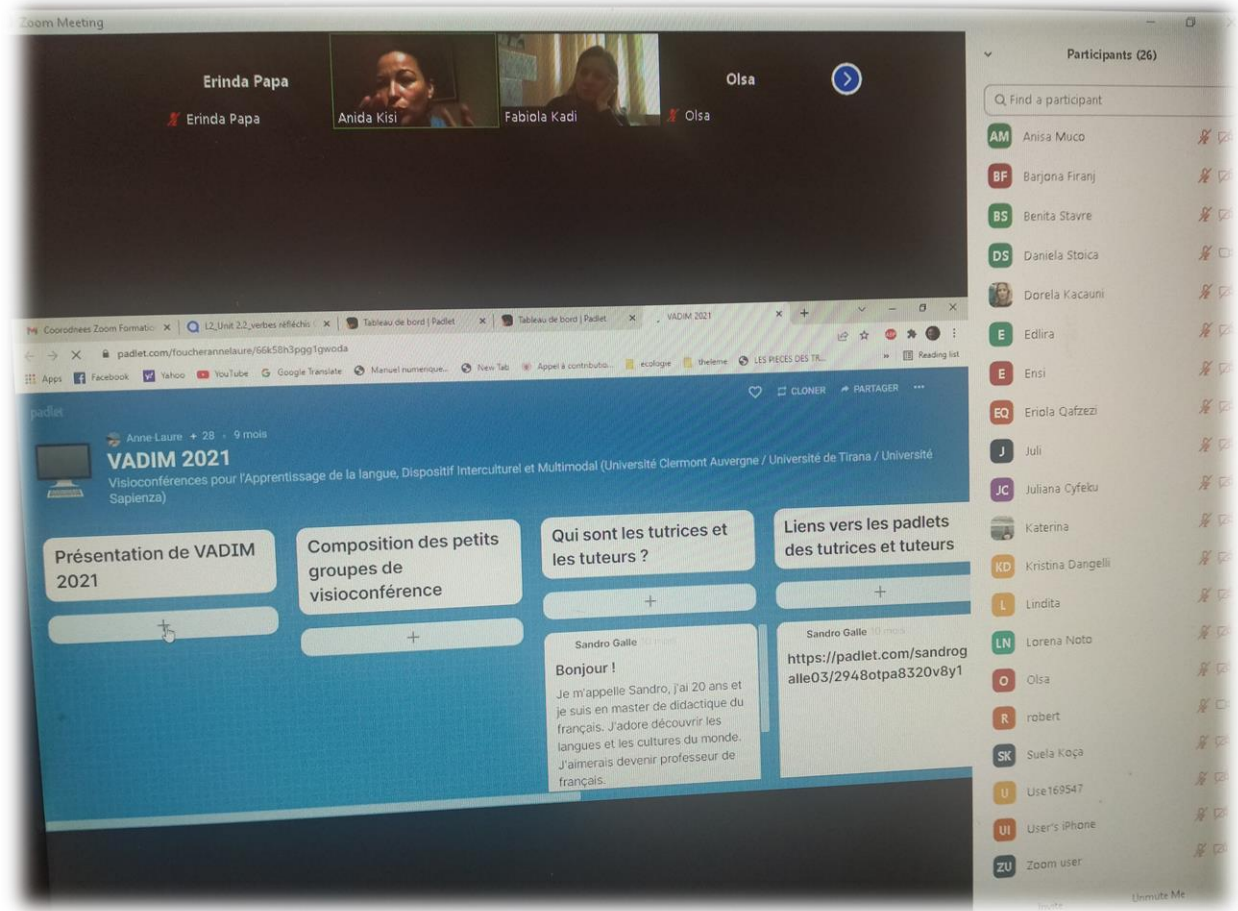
Zoom Meeting

Erinda Papa
Erinda Papa
Anida Kisi
Fabiola Kadi
Olsa
Olsa

Participants (26)
Find a participant
AM Anisa Muco
BF Barjona Firanj
BS Benita Stavre
DS Daniela Stoica
Dorela Kacauni
E Edlira
E Ensi
EQ Eriola Qafzezi
J Juli
JC Juliana Cyfeku
Katerina
KD Kristina Dangelli
L Lindita
LN Lorena Noto
O Olsa
R robert
SK Suela Koça
U Use169547
UI User's iPhone
ZU Zoom user
Unmute Me

Coordonees Zoom Formatio | L2_Unit 2.2_verbes réfléchis | Tableau de bord | Padlet | Tableau de bord | Padlet | VADIM 2021
padlet.com/foucherannelaure/66k58h3pgg1gwoda
Apps Facebook Yahoo YouTube Google Translate Manuel numerique... New Tab Appel à contributio... ecologie theleme LES PIECES DES TR... Reading list

CLONER PARTAGER
padlet
Anne-Laure • 28 • 9 mois
VADIM 2021
Visioconférences pour l'Apprentissage de la langue, Dispositif Interculturel et Multimodal (Université Clermont Auvergne / Université de Tirana / Université Sapienza)

Présentation de VADIM 2021
+

Composition des petits groupes de visioconférence
+

Qui sont les tutrices et les tuteurs ?
+
Sandro Galle 10 mois
Bonjour !
Je m'appelle Sandro, j'ai 20 ans et je suis en master de didactique du français. J'adore découvrir les langues et les cultures du monde. J'aimerais devenir professeur de français.

Liens vers les padlets des tutrices et tuteurs
+
Sandro Galle 10 mois
https://padlet.com/sandrogalle03/2948otpa8320v8y1